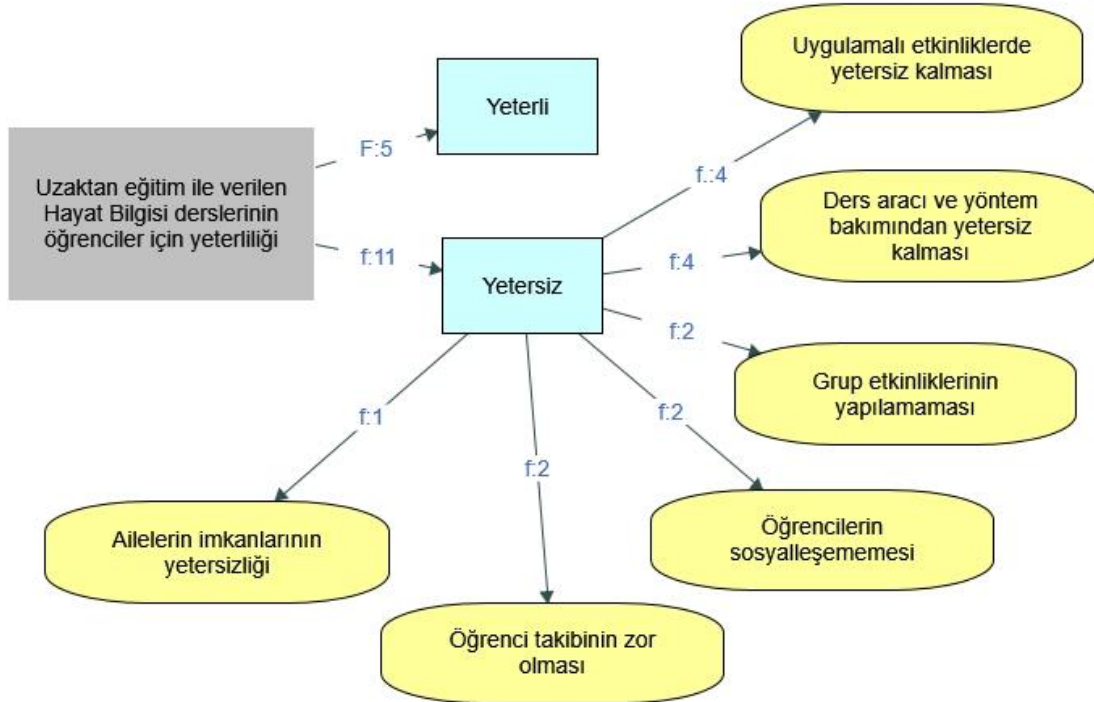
Uzaktan eğitim ile verilen Hayat Bilgisi derslerinin öğrenciler için yeterliliği

F:5

Yeterli

f:11

Yetersiz

f.:4

Uygulamalı etkinliklerde yetersiz kalması

f:4

Ders aracı ve yöntem bakımından yetersiz kalması

f:2

Grup etkinliklerinin yapılamaması

f:2

Öğrencilerin sosyalleşememesi

f:2

Öğrenci takibinin zor olması

f:1

Ailelerin imkanlarının yetersizliği